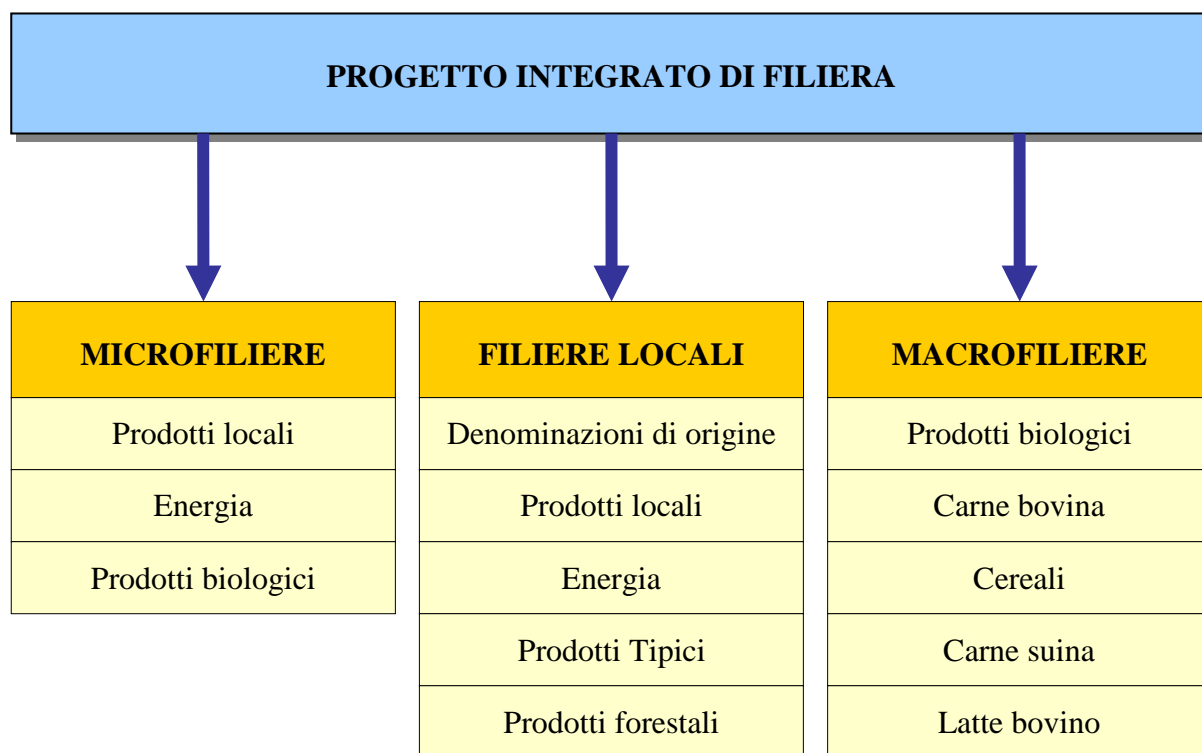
PROGETTO INTEGRATO DI FILIERA

MICROFILIERE

Prodotti locali

Energia

Prodotti biologici

FILIERE LOCALI

Denominazioni di origine

Prodotti locali

Energia

Prodotti Tipici

Prodotti forestali

MACROFILIERE

Prodotti biologici

Carne bovina

Cereali

Carne suina

Latte bovino